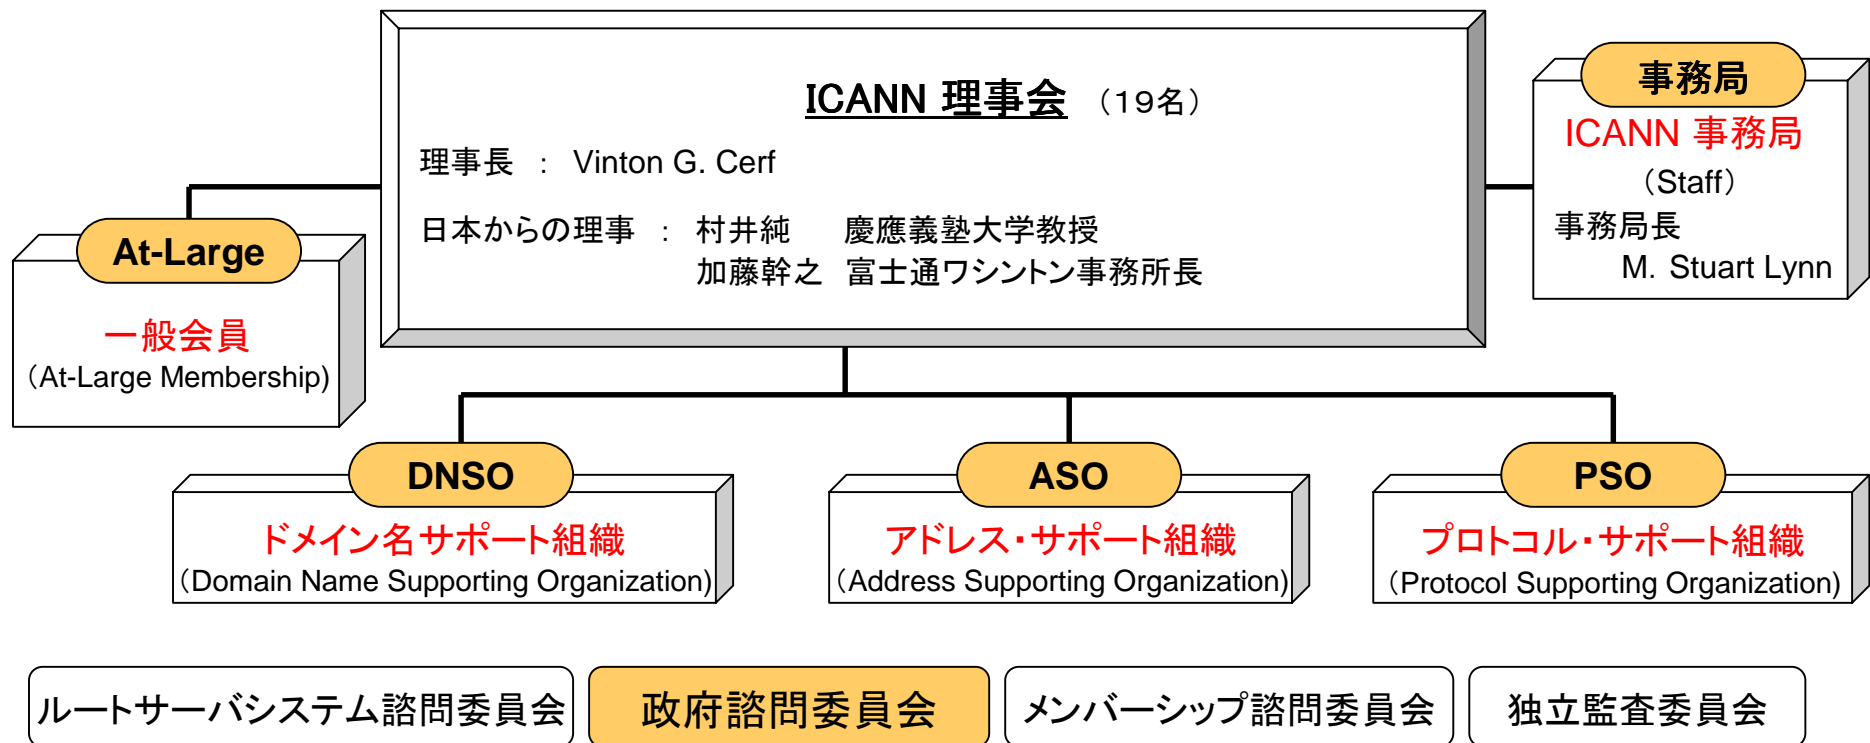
ICANN 理事会 （19名）

理事長 ： Vinton G. Cerf

日本からの理事 ： 村井純 慶應義塾大学教授
加藤幹之 富士通ワシントン事務所長

事務局
ICANN 事務局
（Staff）
事務局長
M. Stuart Lynn

At-Large
一般会員
（At-Large Membership）

DNSO
ドメイン名サポート組織
（Domain Name Supporting Organization）

ASO
アドレス・サポート組織
（Address Supporting Organization）

PSO
プロトコル・サポート組織
（Protocol Supporting Organization）

ルートサーバシステム諮問委員会

政府諮問委員会

メンバーシップ諮問委員会

独立監査委員会